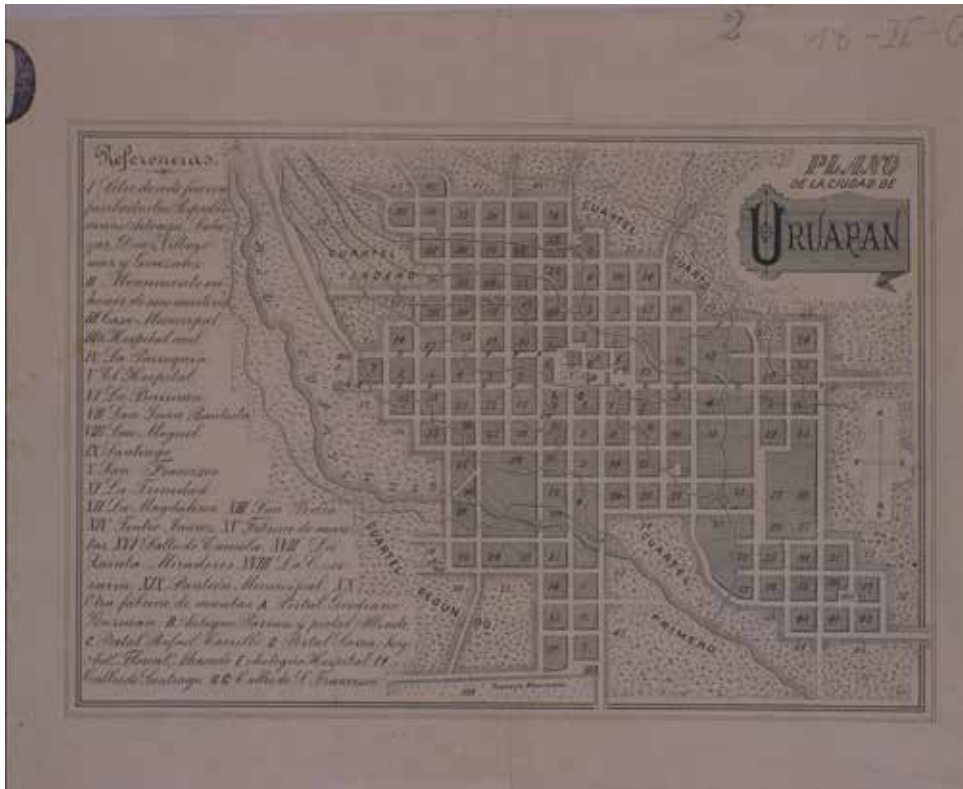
2 18-II-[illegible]

PLANO DE LA CIUDAD DE URUAPAN

Referencias.
I Plaza donde fueron fusilados los Republicanos Arteaga, Salazar, Diaz, Villagomez y Gonzalez. II Monumento en honor de esos martires. III Casa Municipal. IIII Hospital civil. V La Parroquia. VI El Hospital. VII La Parroquia. VIII San Juan Bautista. VIIII San Miguel. IX Santiago. X San Francisco. XI La Trinidad. XII La Magdalena. XIII San Pedro. XIV Timbo Juarez. XV Fabrica de mantas. XVI Salto de Camela. XVII La Quinta. Miradores. XVIII La Cerveceria. XIX Panteon Municipal. XX Otra fabrica de mantas. A Portal Gordiano Guzman. B Antiguo Parian y portal Mendez. C Portal Rafael Carrillo. D Portal Sierra. Segunda Portal Manuel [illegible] Antiguo Hospital. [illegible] Calles de Santiago. G G Calles de S. Francisco.

CUARTEL TERCERO
CUARTEL CUARTO
CUARTEL SEGUNDO
CUARTEL PRIMERO

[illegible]